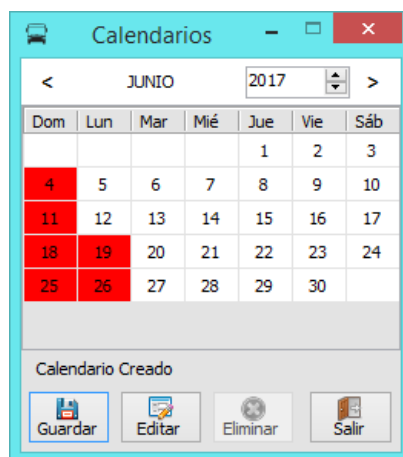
Calendarios

<  JUNIO  2017  >

| Dom | Lun | Mar | Mié | Jue | Vie | Sáb |
|---|---|---|---|---|---|---|
| | | | | 1 | 2 | 3 |
| 4 | 5 | 6 | 7 | 8 | 9 | 10 |
| 11 | 12 | 13 | 14 | 15 | 16 | 17 |
| 18 | 19 | 20 | 21 | 22 | 23 | 24 |
| 25 | 26 | 27 | 28 | 29 | 30 | |

Calendario Creado

Guardar  Editar  Eliminar  Salir